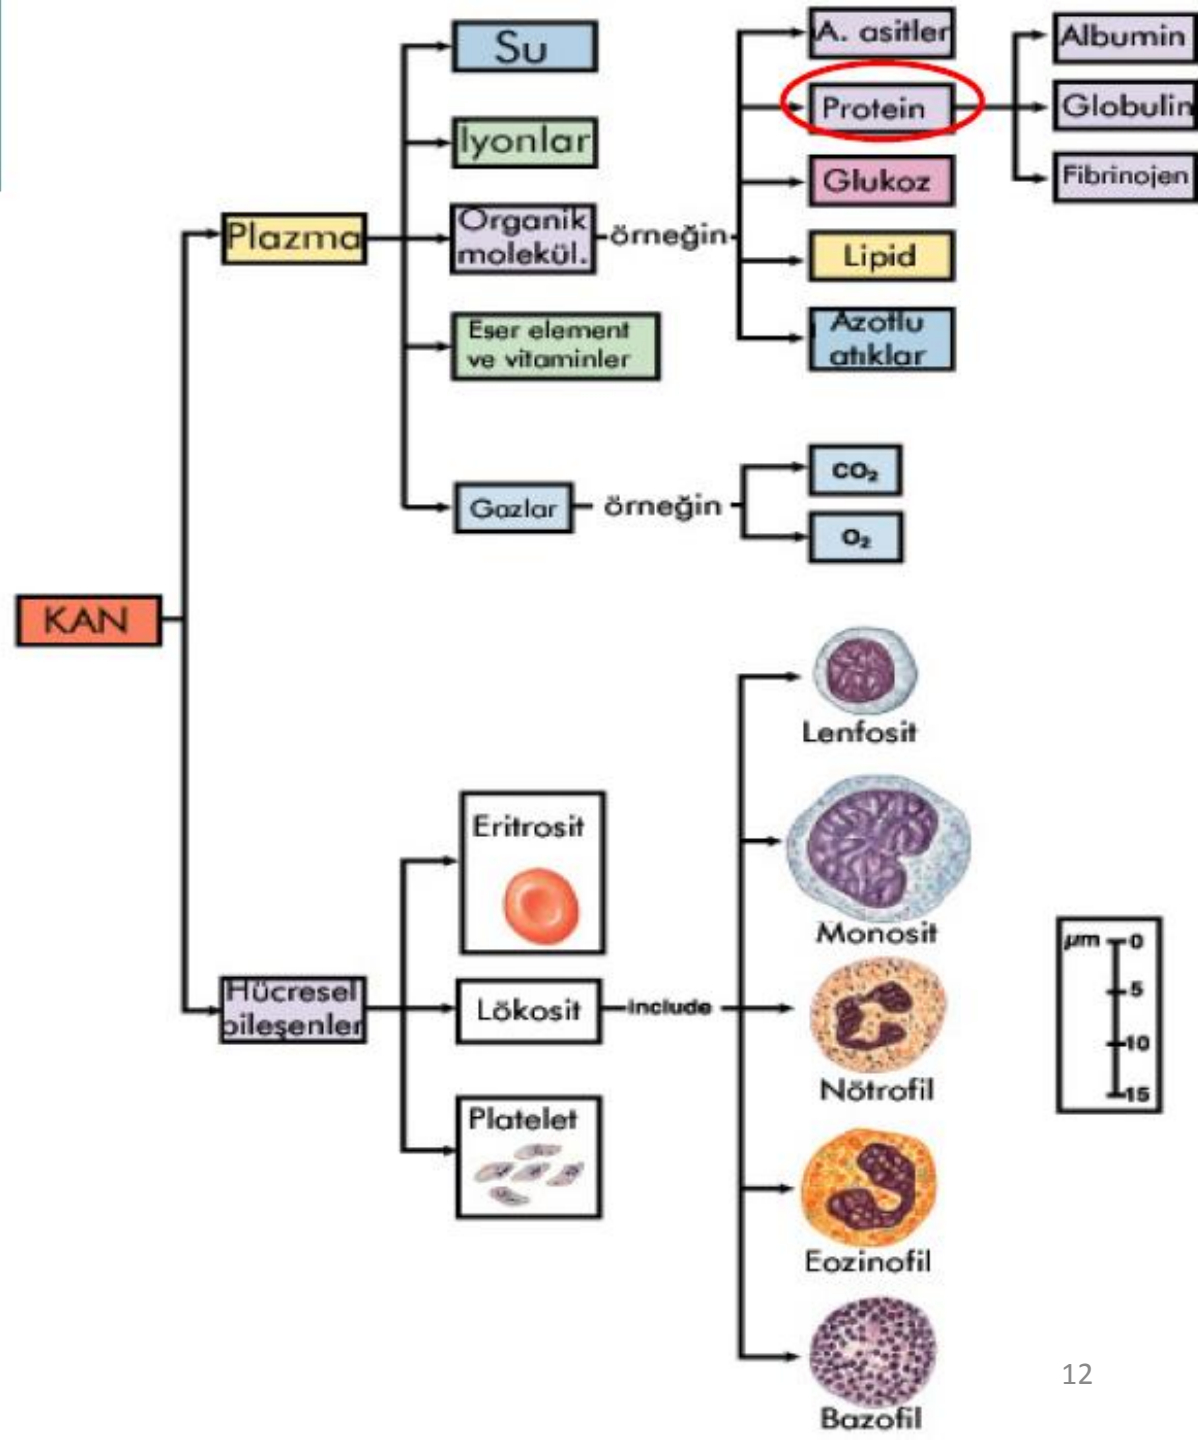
KAN

Plazma

Su

İyonlar

Organik molekül.

örneğin

A. asitler

Protein

Albumin

Globulin

Fibrinojen

Glukoz

Lipid

Azotlu atıklar

Eser element ve vitaminler

Gazlar

örneğin

$CO_2$

$O_2$

Hücresel bileşenler

Eritrosit

Lökosit

include

Platelet

Lenfosit

Monosit

Nötrofil

Eozinofil

Bazofil

µm 0 5 10 15

12